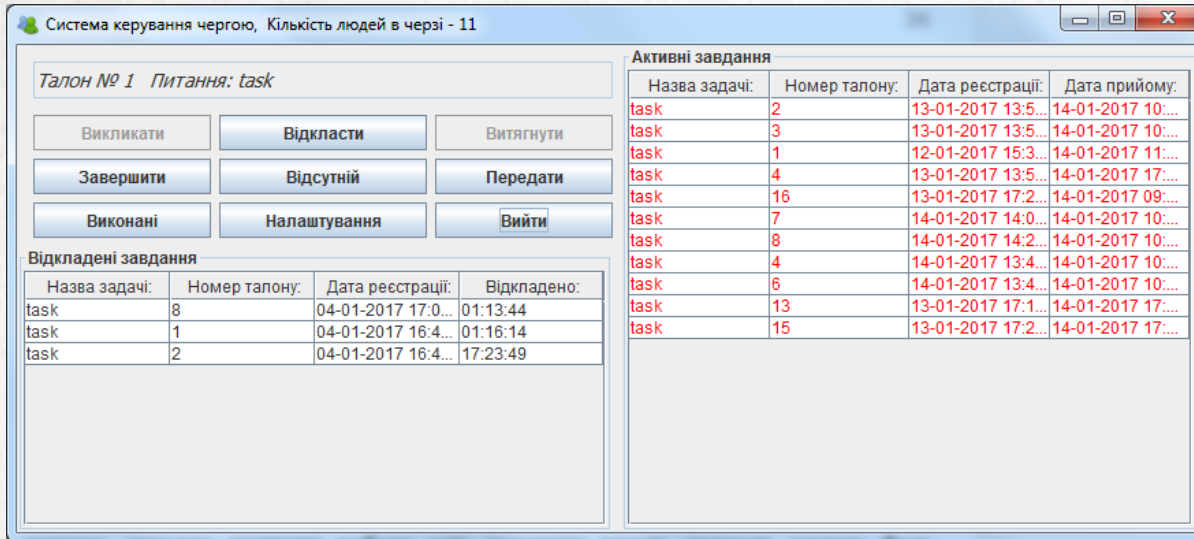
Система керування чергою, Кількість людей в черзі - 11

Талон № 1 Питання: task

Викликати
Відкласти
Витягнути
Завершити
Відсутній
Передати
Виконані
Налаштування
Вийти

Відкладені завдання

| Назва задачі: | Номер талону: | Дата реєстрації: | Відкладено: |
|---|---|---|---|
| task | 8 | 04-01-2017 17:0... | 01:13:44 |
| task | 1 | 04-01-2017 16:4... | 01:16:14 |
| task | 2 | 04-01-2017 16:4... | 17:23:49 |

Активні завдання

| Назва задачі: | Номер талону: | Дата реєстрації: | Дата прийому: |
|---|---|---|---|
| task | 2 | 13-01-2017 13:5... | 14-01-2017 10:... |
| task | 3 | 13-01-2017 13:5... | 14-01-2017 10:... |
| task | 1 | 12-01-2017 15:3... | 14-01-2017 11:... |
| task | 4 | 13-01-2017 13:5... | 14-01-2017 17:... |
| task | 16 | 13-01-2017 17:2... | 14-01-2017 09:... |
| task | 7 | 14-01-2017 14:0... | 14-01-2017 10:... |
| task | 8 | 14-01-2017 14:2... | 14-01-2017 10:... |
| task | 4 | 14-01-2017 13:4... | 14-01-2017 10:... |
| task | 6 | 14-01-2017 13:4... | 14-01-2017 10:... |
| task | 13 | 13-01-2017 17:1... | 14-01-2017 17:... |
| task | 15 | 13-01-2017 17:2... | 14-01-2017 17:... |